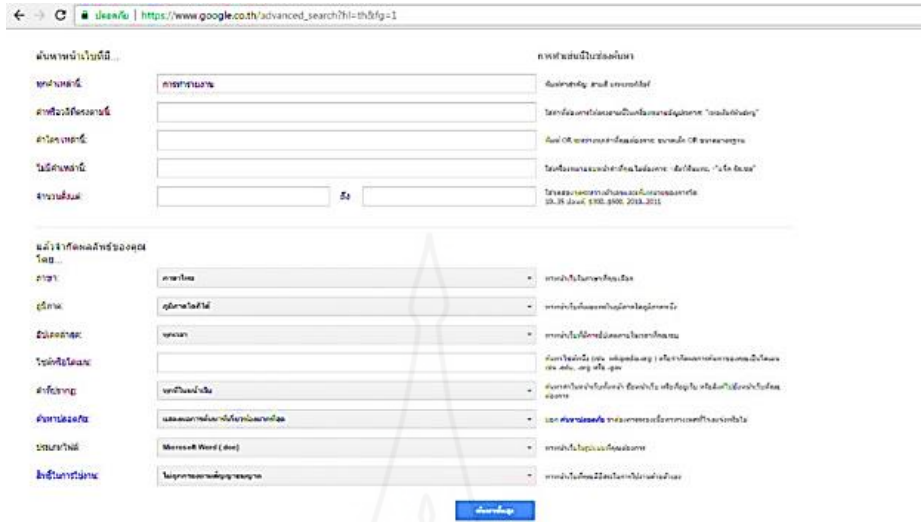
ปลอดภัย | https://www.google.co.th/advanced_search?hl=th&fg=1

ค้นหาหน้าเว็บที่มี...

การทำสิ่งนี้ในช่องค้นหา

ทุกคำเหล่านี้: การทำรายงาน

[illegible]

คำหรือวลีตรงตามนี้:

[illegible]

คำใดๆ เหล่านี้:

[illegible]

ไม่มีคำเหล่านี้:

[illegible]

จำนวนตั้งแต่:

ถึง

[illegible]

แล้วจำกัดผลลัพธ์ของคุณโดย...

ภาษา: ภาษาไทย

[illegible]

ภูมิภาค: ทุกภูมิภาค

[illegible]

อัปเดตล่าสุด: ทุกเวลา

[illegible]

ไซต์หรือโดเมน:

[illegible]

คำที่ปรากฏ: ทุกที่ในหน้าเว็บ

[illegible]

ค้นหาปลอดภัย: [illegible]

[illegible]

ประเภทไฟล์: Microsoft Word (.doc)

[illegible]

สิทธิ์ในการใช้งาน: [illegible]

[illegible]

ค้นหาขั้นสูง